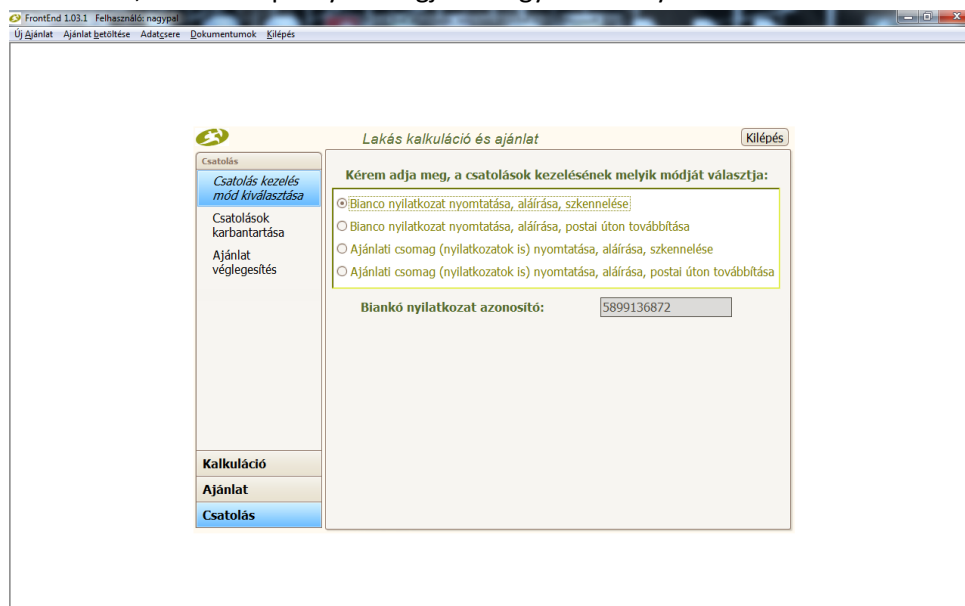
FrontEnd 1.03.1 Felhasználó: nagypal

Új Ajánlat Ajánlat betöltése Adatcsere Dokumentumok Kilépés

Lakás kalkuláció és ajánlat

Kilépés

Csatolás

Csatolás kezelés mód kiválasztása

Csatolások karbantartása

Ajánlat véglegesítés

Kérem adja meg, a csatolások kezelésének melyik módját választja:

Bianco nyilatkozat nyomtatása, aláírása, szkennelése

Bianco nyilatkozat nyomtatása, aláírása, postai úton továbbítása

Ajánlati csomag (nyilatkozatok is) nyomtatása, aláírása, szkennelése

Ajánlati csomag (nyilatkozatok is) nyomtatása, aláírása, postai úton továbbítása

Biankó nyilatkozat azonosító: 5899136872

Kalkuláció

Ajánlat

Csatolás